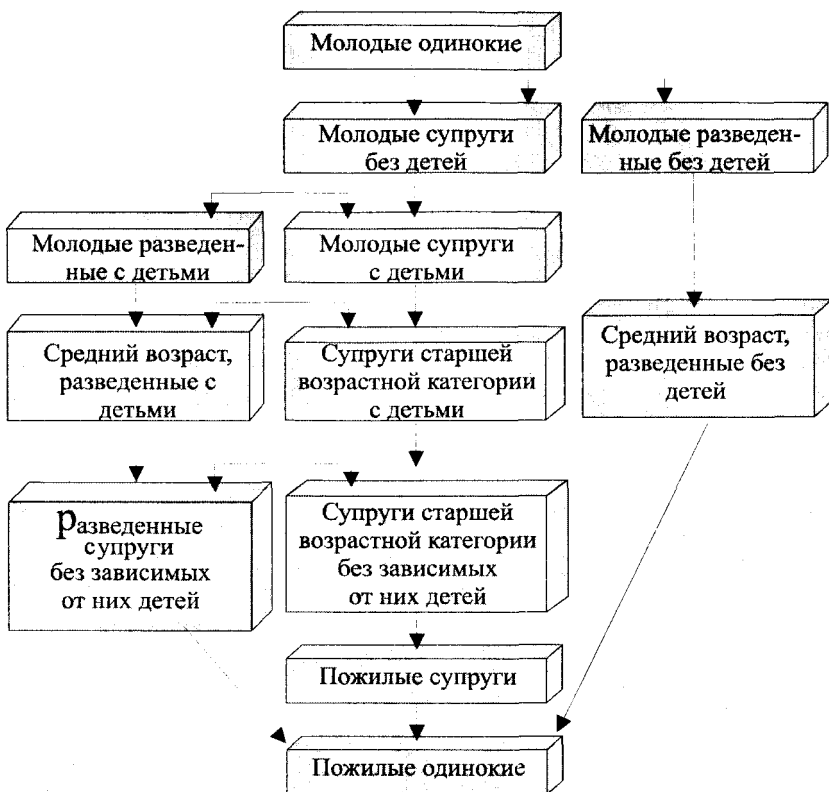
Молодые одинокие

Молодые супруги без детей

Молодые разведенные без детей

Молодые разведенные с детьми

Молодые супруги с детьми

Средний возраст, разведенные с детьми

Супруги старшей возрастной категории с детьми

Средний возраст, разведенные без детей

Разведенные супруги без зависимых от них детей

Супруги старшей возрастной категории без зависимых от них детей

Пожилые супруги

Пожилые одинокие